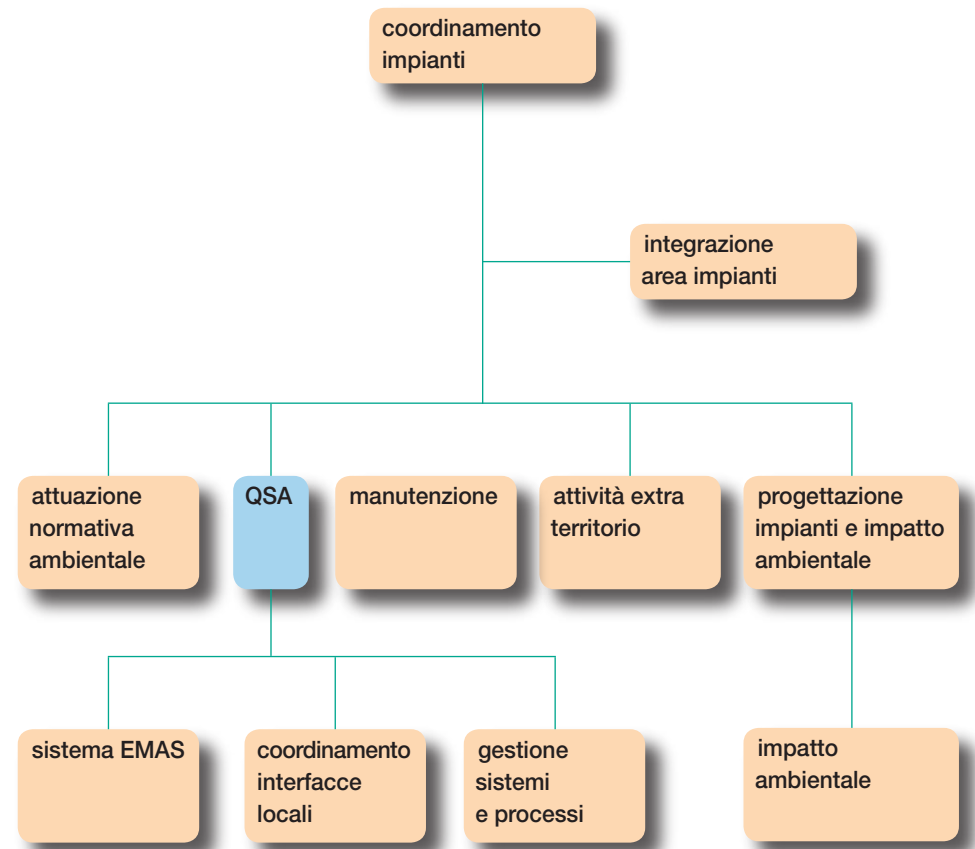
coordinamento impianti

integrazione area impianti

attuazione normativa ambientale

QSA

manutenzione

attività extra territorio

progettazione impianti e impatto ambientale

sistema EMAS

coordinamento interfacce locali

gestione sistemi e processi

impatto ambientale